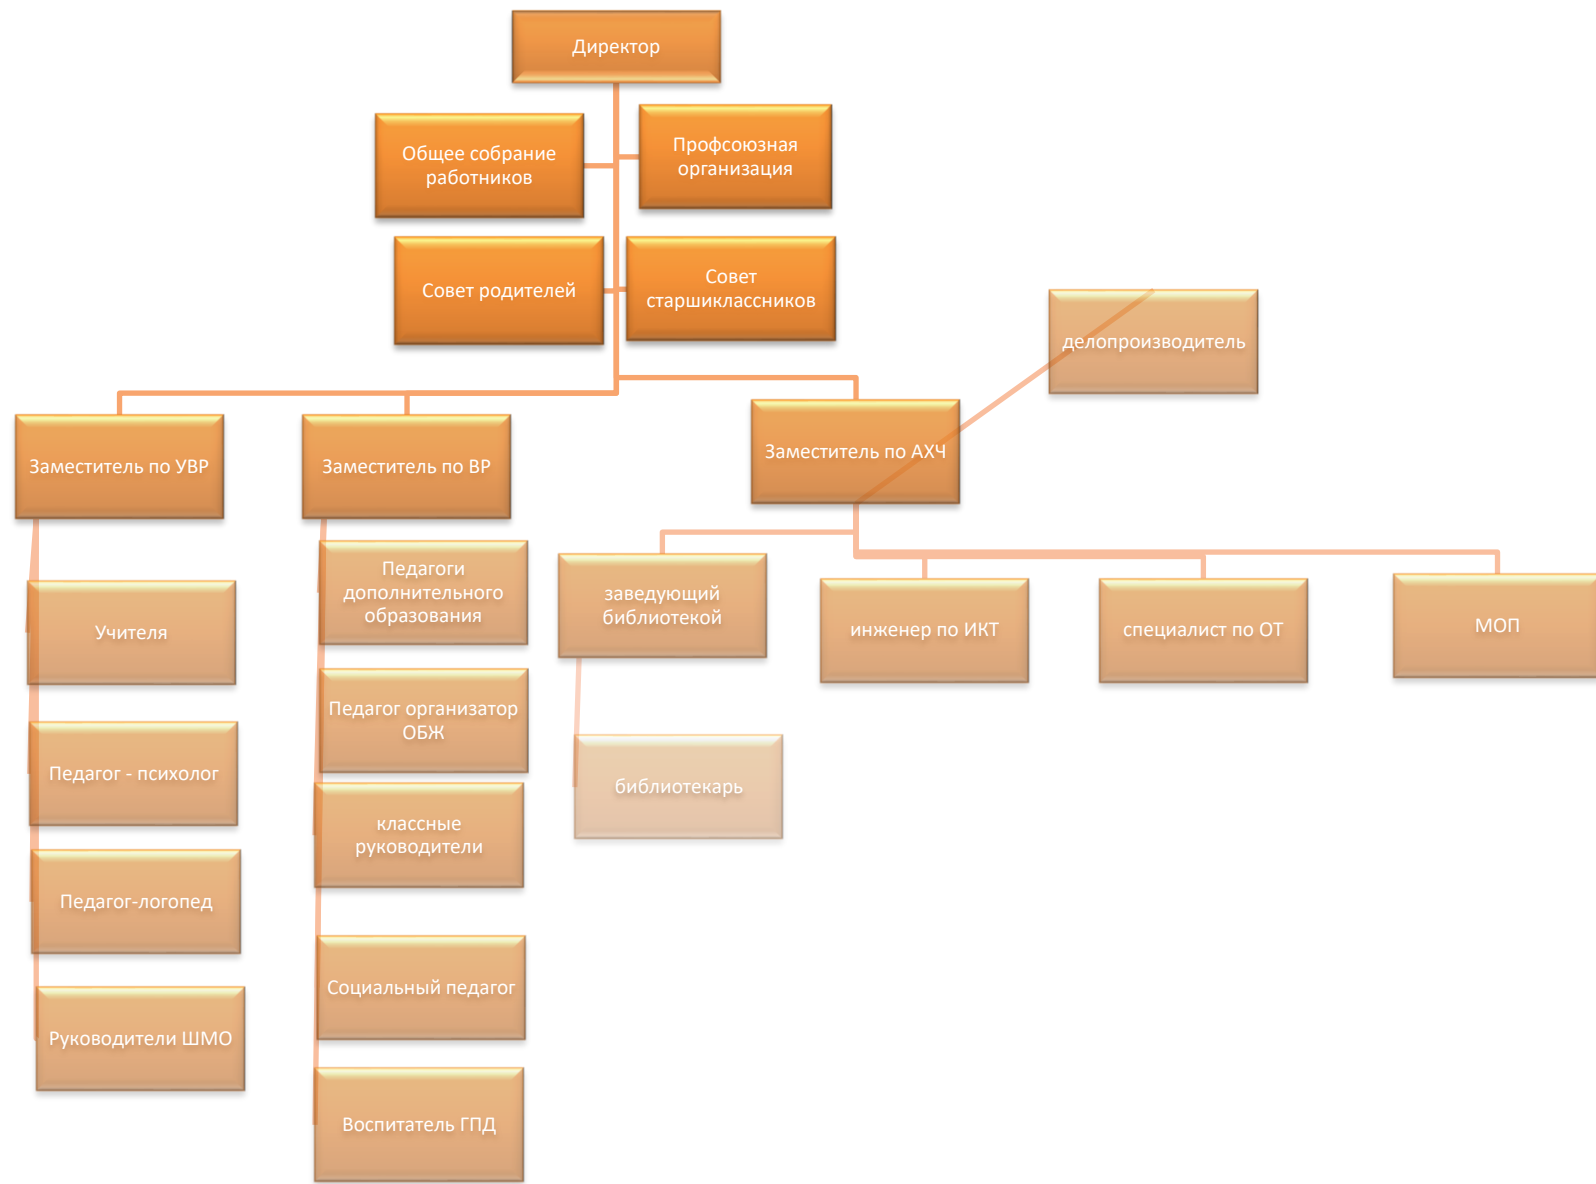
Директор

Общее собрание работников

Профсоюзная организация

Совет родителей

Совет старшиклассников

делопроизводитель

Заместитель по УВР

Заместитель по ВР

Заместитель по АХЧ

Учителя

Педагог - психолог

Педагог-логопед

Руководители ШМО

Педагоги дополнительного образования

Педагог организатор ОБЖ

классные руководители

Социальный педагог

Воспитатель ГПД

заведующий библиотекой

библиотекарь

инженер по ИКТ

специалист по ОТ

МОП